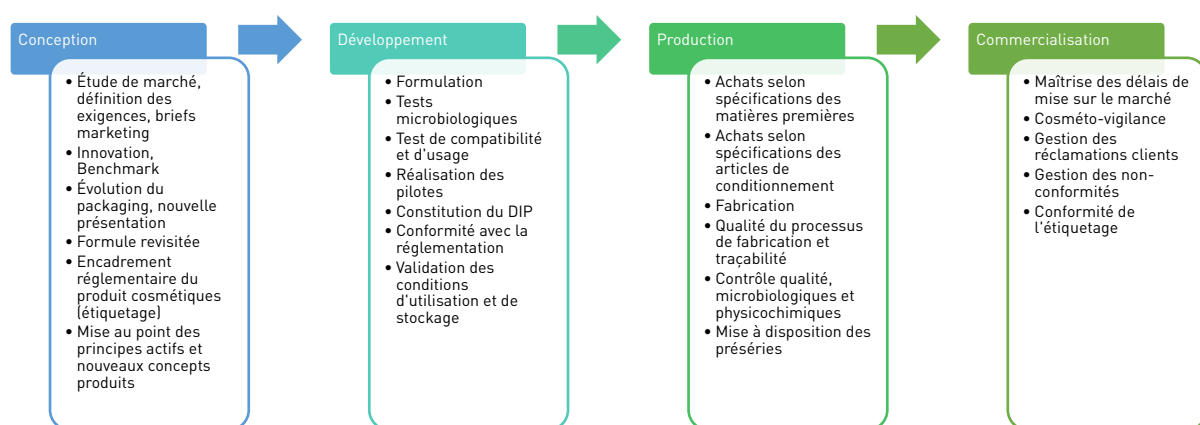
Conception

• Étude de marché, définition des exigences, briefs marketing
• Innovation, Benchmark
• Évolution du packaging, nouvelle présentation
• Formule revisitée
• Encadrement réglementaire du produit cosmétiques (étiquetage)
• Mise au point des principes actifs et nouveaux concepts produits

Développement

• Formulation
• Tests microbiologiques
• Test de compatibilité et d'usage
• Réalisation des pilotes
• Constitution du DIP
• Conformité avec la réglementation
• Validation des conditions d'utilisation et de stockage

Production

• Achats selon spécifications des matières premières
• Achats selon spécifications des articles de conditionnement
• Fabrication
• Qualité du processus de fabrication et traçabilité
• Contrôle qualité, microbiologiques et physicochimiques
• Mise à disposition des préséries

Commercialisation

• Maîtrise des délais de mise sur le marché
• Cosméto-vigilance
• Gestion des réclamations clients
• Gestion des non-conformités
• Conformité de l'étiquetage